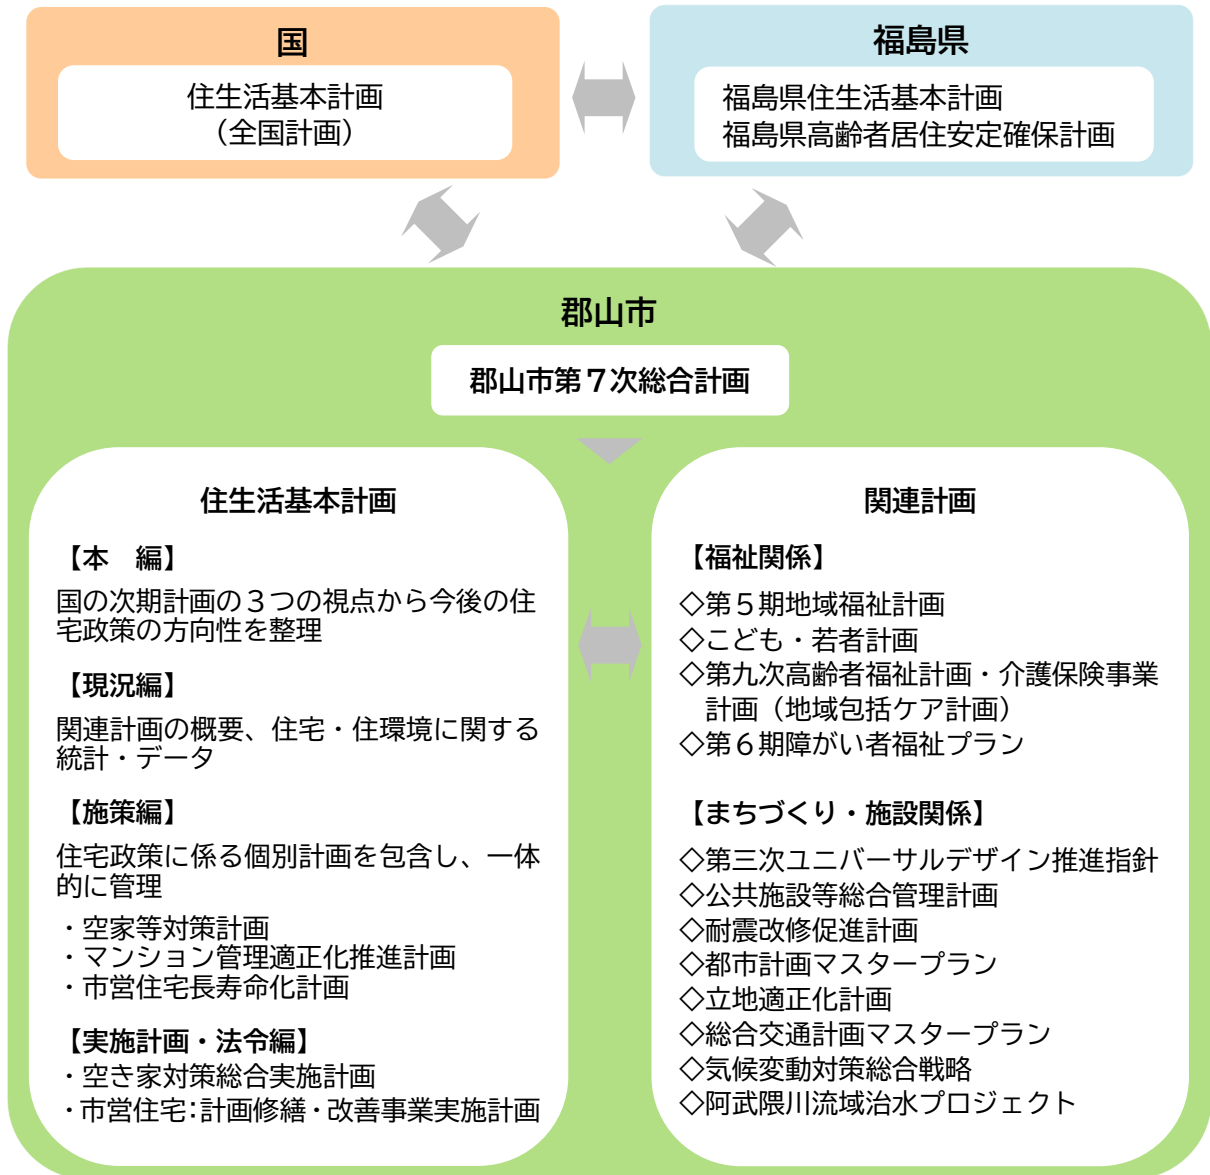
国

住生活基本計画
（全国計画）

福島県

福島県住生活基本計画
福島県高齢者居住安定確保計画

郡山市

郡山市第７次総合計画

住生活基本計画

【本　編】
国の次期計画の３つの視点から今後の住宅政策の方向性を整理

【現況編】
関連計画の概要、住宅・住環境に関する統計・データ

【施策編】
住宅政策に係る個別計画を包含し、一体的に管理
・空家等対策計画
・マンション管理適正化推進計画
・市営住宅長寿命化計画

【実施計画・法令編】
・空き家対策総合実施計画
・市営住宅:計画修繕・改善事業実施計画

関連計画

【福祉関係】
◇第５期地域福祉計画
◇こども・若者計画
◇第九次高齢者福祉計画・介護保険事業計画（地域包括ケア計画）
◇第６期障がい者福祉プラン

【まちづくり・施設関係】
◇第三次ユニバーサルデザイン推進指針
◇公共施設等総合管理計画
◇耐震改修促進計画
◇都市計画マスタープラン
◇立地適正化計画
◇総合交通計画マスタープラン
◇気候変動対策総合戦略
◇阿武隈川流域治水プロジェクト